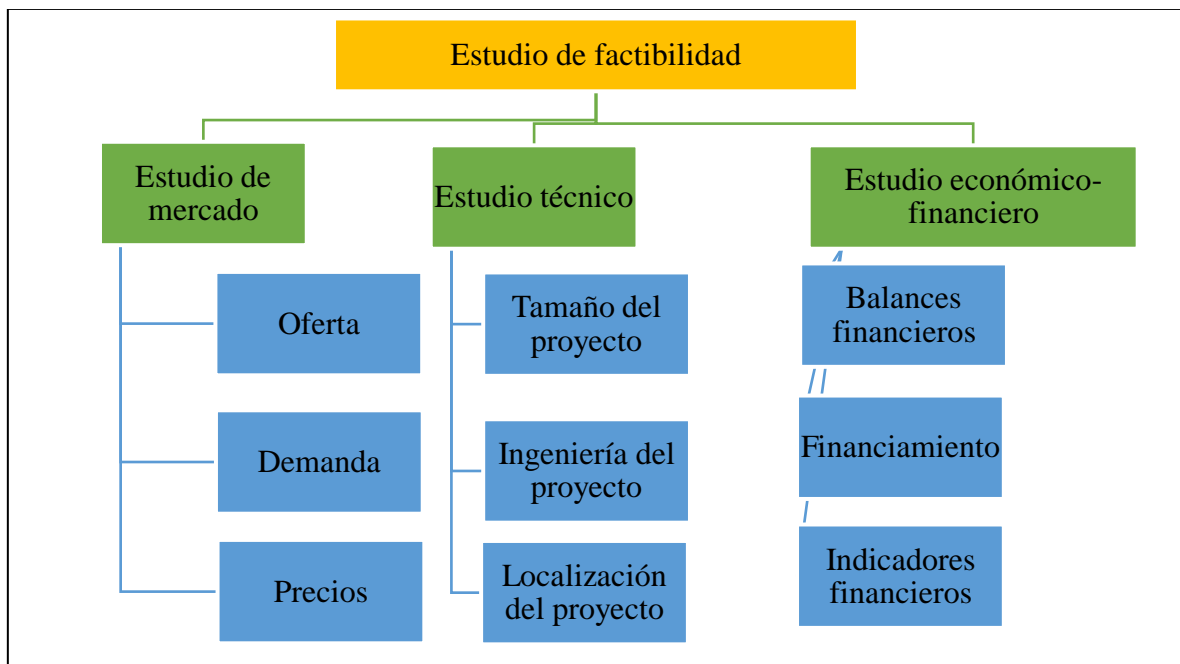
Estudio de factibilidad

Estudio de mercado

Oferta

Demanda

Precios

Estudio técnico

Tamaño del proyecto

Ingeniería del proyecto

Localización del proyecto

Estudio económico-financiero

Balances financieros

Financiamiento

Indicadores financieros